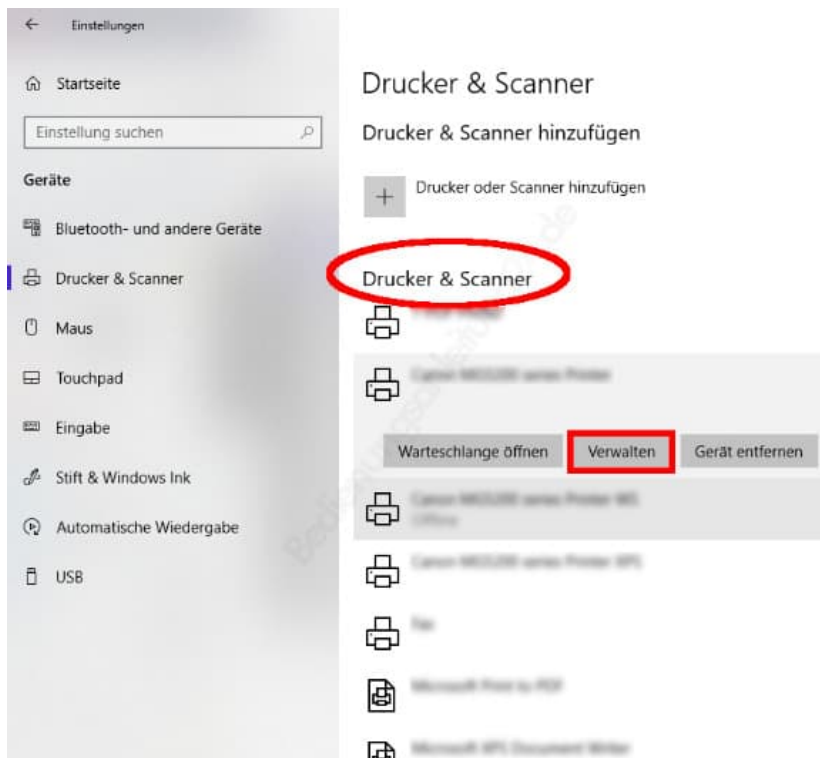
Einstellungen

Startseite

Einstellung suchen

Geräte

Bluetooth- und andere Geräte

Drucker & Scanner

Maus

Touchpad

Eingabe

Stift & Windows Ink

Automatische Wiedergabe

USB

Drucker & Scanner

Drucker & Scanner hinzufügen

Drucker oder Scanner hinzufügen

Drucker & Scanner

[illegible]

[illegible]

Warteschlange öffnen

Verwalten

Gerät entfernen

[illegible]

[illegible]

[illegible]

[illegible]

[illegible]